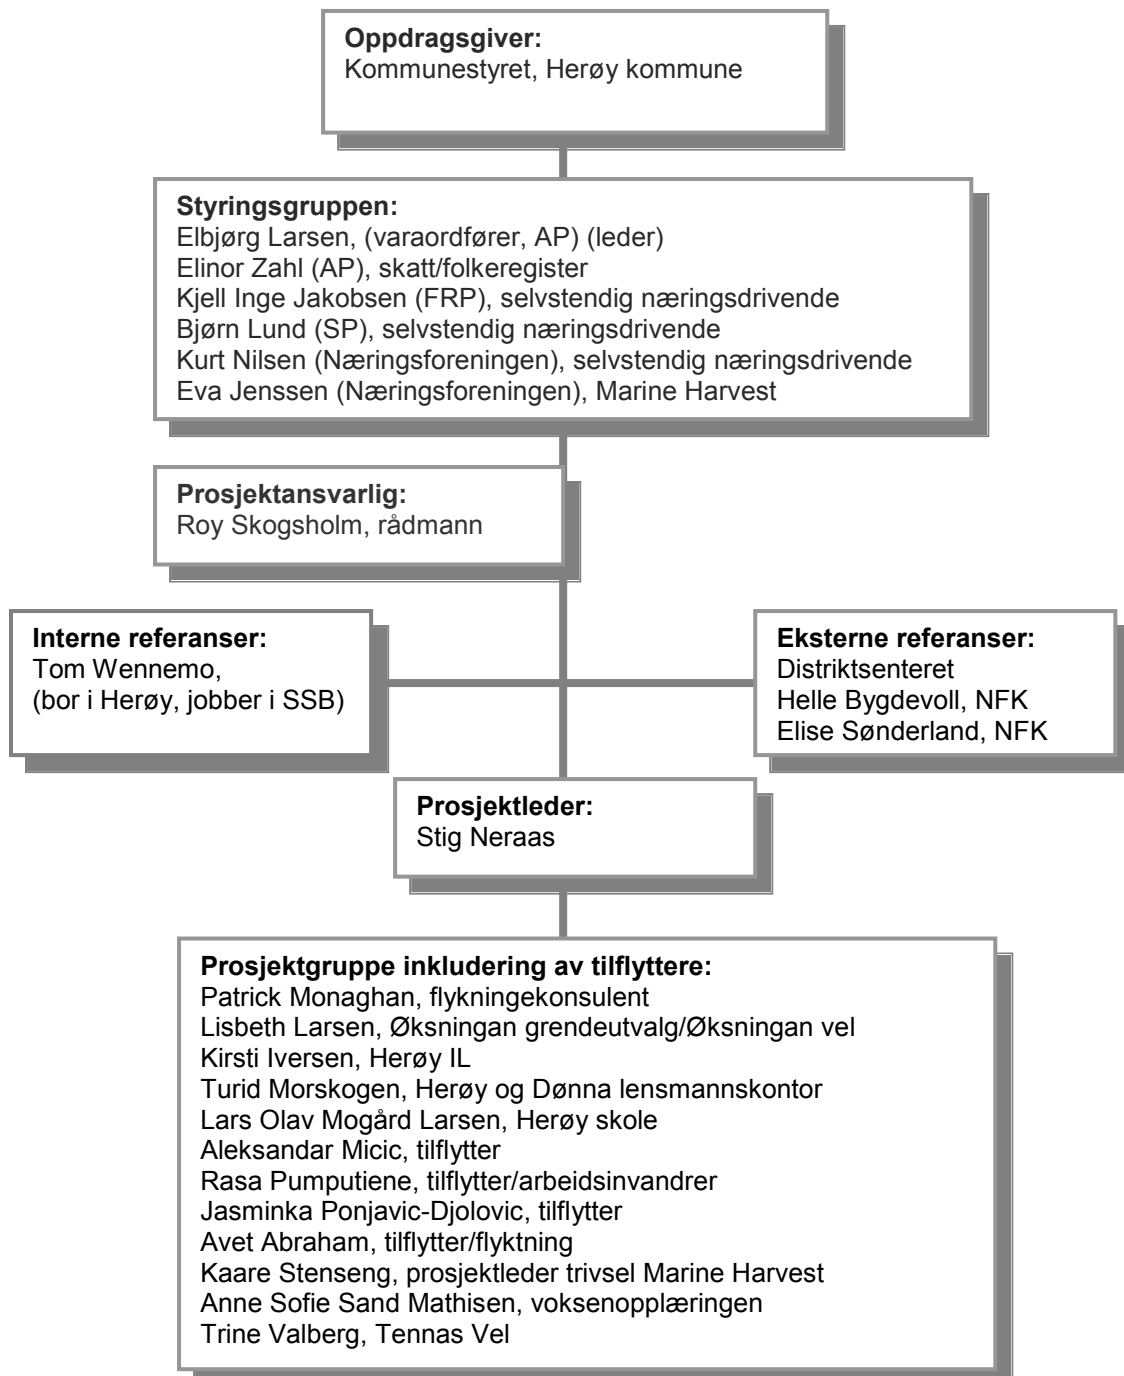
**Oppdragsgiver:**
Kommunestyret, Herøy kommune

**Styringsgruppen:**
Elbjørg Larsen, (varaordfører, AP) (leder)
Elinor Zahl (AP), skatt/folkeregister
Kjell Inge Jakobsen (FRP), selvstendig næringsdrivende
Bjørn Lund (SP), selvstendig næringsdrivende
Kurt Nilsen (Næringsforeningen), selvstendig næringsdrivende
Eva Jenssen (Næringsforeningen), Marine Harvest

**Prosjektansvarlig:**
Roy Skogsholm, rådmann

**Interne referanser:**
Tom Wennemo,
(bor i Herøy, jobber i SSB)

**Eksterne referanser:**
Distriktsenteret
Helle Bygdevoll, NFK
Elise Sønderland, NFK

**Prosjektleder:**
Stig Neraas

**Prosjektgruppe inkludering av tilflyttere:**
Patrick Monaghan, flykningekonsulent
Lisbeth Larsen, Øksningan grendeutvalg/Øksningan vel
Kirsti Iversen, Herøy IL
Turid Morskogen, Herøy og Dønna lensmannskontor
Lars Olav Mogård Larsen, Herøy skole
Aleksandar Micic, tilflytter
Rasa Pumputiene, tilflytter/arbeidsinvandrer
Jasminka Ponjavic-Djolovic, tilflytter
Avet Abraham, tilflytter/flyktning
Kaare Stenseng, prosjektleder trivsel Marine Harvest
Anne Sofie Sand Mathisen, voksenopplæringen
Trine Valberg, Tennas Vel